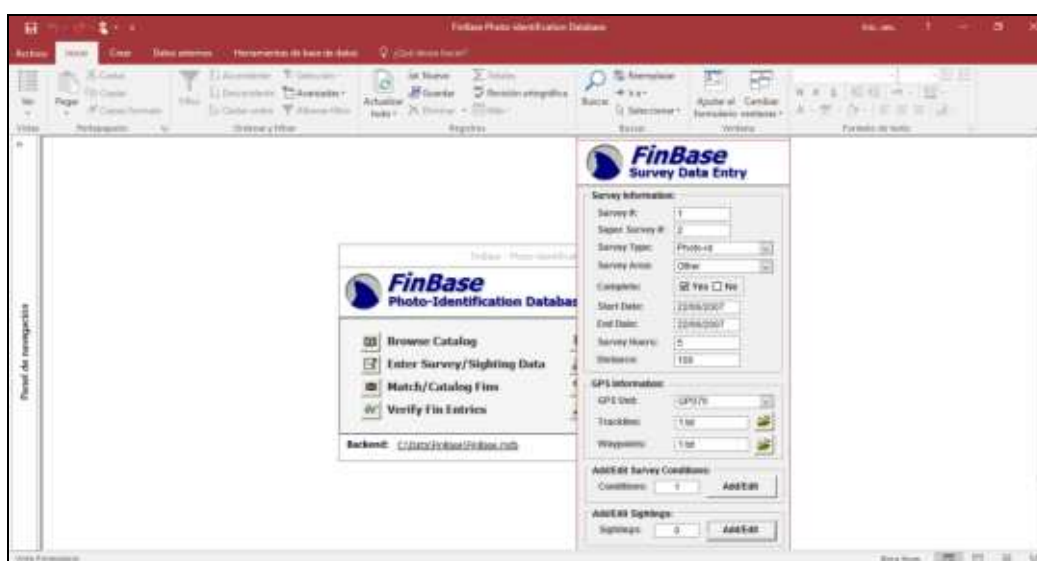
FinBase Photo-identification Database

Archivo Inicio Crear Datos externos Herramientas de base de datos ¿Qué desea hacer?

Ver Pegar Portapapeles Filtro Ordenar y filtrar Actualizar todo Registros Buscar Buscar Ventana Formato de texto

Vistas

Panel de navegación

FinBase
Photo-Identification Databas

Browse Catalog
Enter Survey/Sighting Data
Match/Catalog Fins
Verify Fin Entries

Backend: C:\Data\FinBase\FinBase.mdb

FinBase
Survey Data Entry

Survey Information:
Survey #: 1
Super Survey #: 2
Survey Type: Photo-id
Survey Area: Other
Complete: Yes No
Start Date: 22/06/2007
End Date: 22/06/2007
Survey Hours: 5
Distance: 100

GPS Information:
GPS Unit: GP370
Tracklinx: 1.txt
Waypoints: 1.txt

Add/Edit Survey Conditions:
Conditions: 1 Add/Edit

Add/Edit Sightings:
Sightings: 0 Add/Edit

Vista Formulario